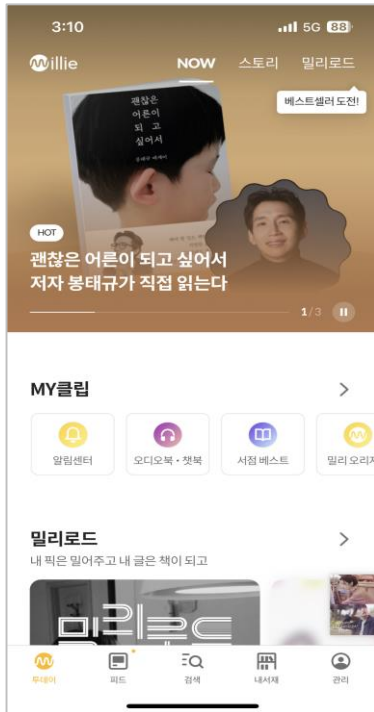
3:10

5G 88

Willie

NOW

스토리

밀리로드

베스트셀러 도전!

괜찮은 어른이 되고 싶어서

봉태규 에세이

HOT

괜찮은 어른이 되고 싶어서 저자 봉태규가 직접 읽는다

1/3

MY클립

>

알림센터

오디오북 · 챗북

서점 베스트

밀리 오리지

밀리로드

>

내 픽은 밀어주고 내 글은 책이 되고

밀리로드

투데이

피드

검색

내서재

관리